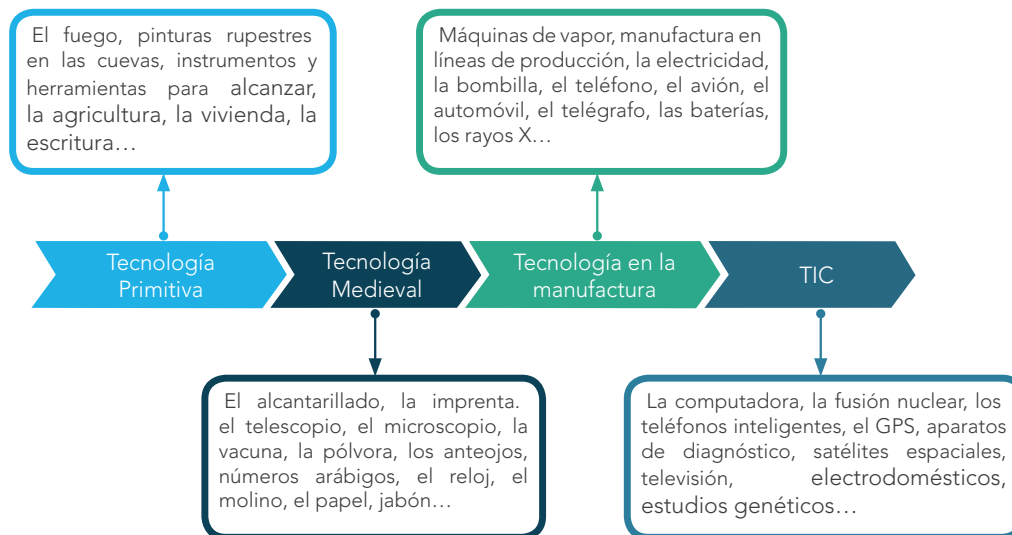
El fuego, pinturas rupestres en las cuevas, instrumentos y herramientas para alcanzar, la agricultura, la vivienda, la escritura…

Máquinas de vapor, manufactura en líneas de producción, la electricidad, la bombilla, el teléfono, el avión, el automóvil, el telégrafo, las baterías, los rayos X…

Tecnología Primitiva

Tecnología Medieval

Tecnología en la manufactura

TIC

El alcantarillado, la imprenta. el telescopio, el microscopio, la vacuna, la pólvora, los anteojos, números arábigos, el reloj, el molino, el papel, jabón…

La computadora, la fusión nuclear, los teléfonos inteligentes, el GPS, aparatos de diagnóstico, satélites espaciales, televisión, electrodomésticos, estudios genéticos…